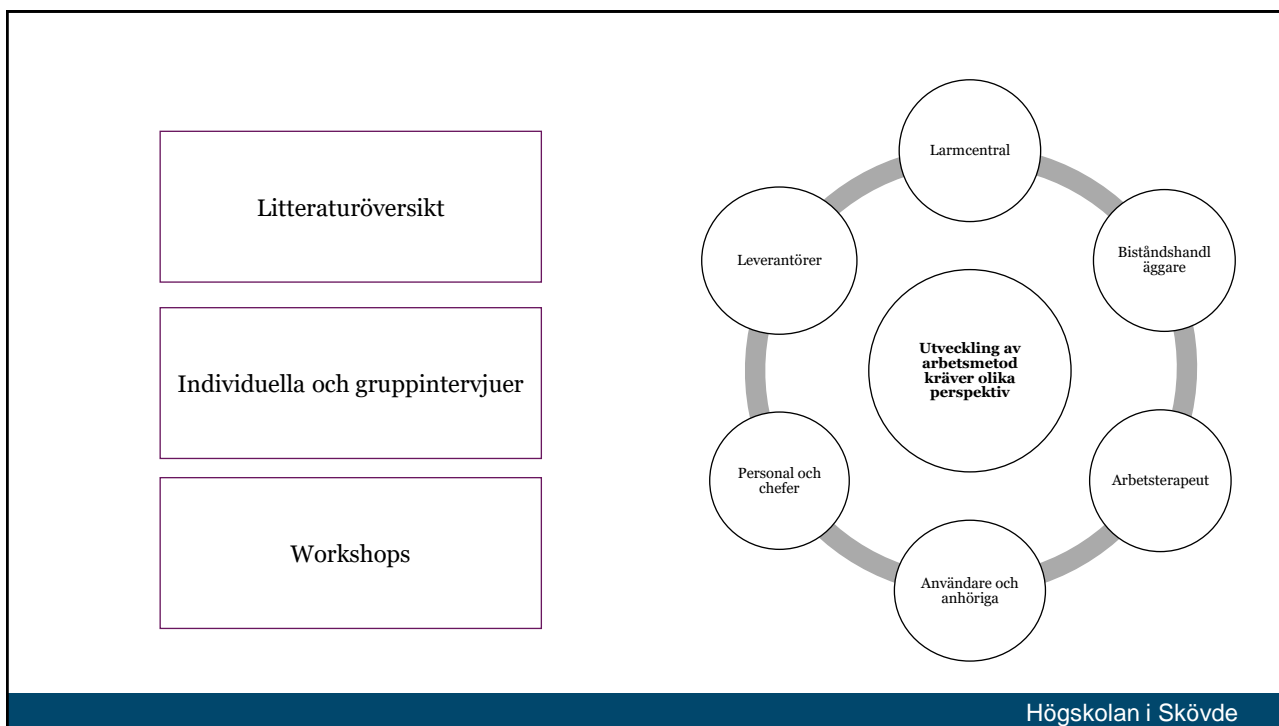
Litteraturöversikt

Individuella och gruppintervjuer

Workshops

Larmcentral

Biståndshandläggare

Arbetsterapeut

Användare och anhöriga

Personal och chefer

Leverantörer

**Utveckling av arbetsmetod kräver olika perspektiv**

Högskolan i Skövde